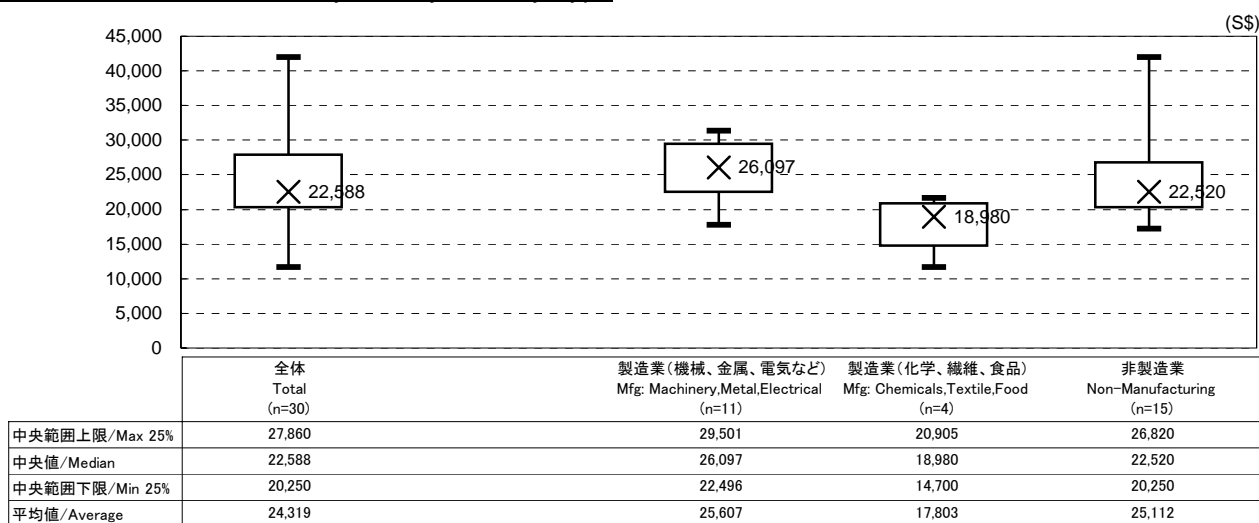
(S$)

45,000
40,000
35,000
30,000
25,000
20,000
15,000
10,000
5,000
0

22,588
26,097
18,980
22,520

| | 全体 Total (n=30) | 製造業(機械、金属、電気など) Mfg: Machinery,Metal,Electrical (n=11) | 製造業(化学、繊維、食品) Mfg: Chemicals,Textile,Food (n=4) | 非製造業 Non-Manufacturing (n=15) |
|---|---|---|---|---|
| 中央範囲上限/Max 25% | 27,860 | 29,501 | 20,905 | 26,820 |
| 中央値/Median | 22,588 | 26,097 | 18,980 | 22,520 |
| 中央範囲下限/Min 25% | 20,250 | 22,496 | 14,700 | 20,250 |
| 平均値/Average | 24,319 | 25,607 | 17,803 | 25,112 |